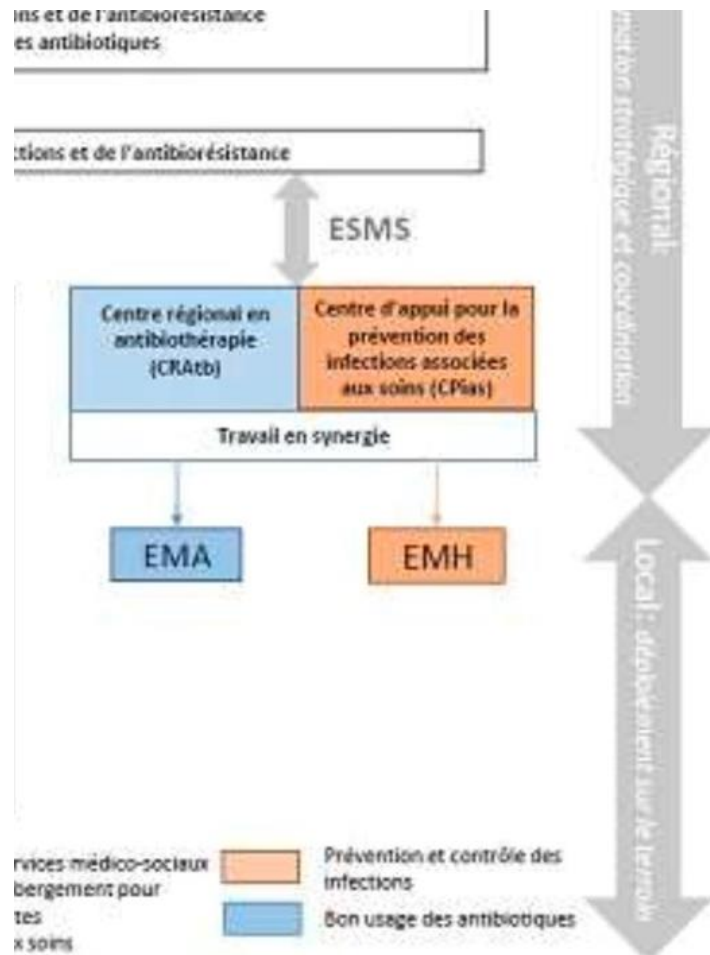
ıns et de l'antibiorésistance
es antibiotiques

ctions et de l'antibiorésistance

ESMS

Centre régional en antibiothérapie (CRAtb)

Centre d'appui pour la prévention des infections associées aux soins (CPias)

Travail en synergie

EMA

EMH

Régional : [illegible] stratégique et coordination

Local : déploiement sur le terrain

rvices médico-sociaux
bergement pour
tes
x soins

Prévention et contrôle des infections

Bon usage des antibiotiques